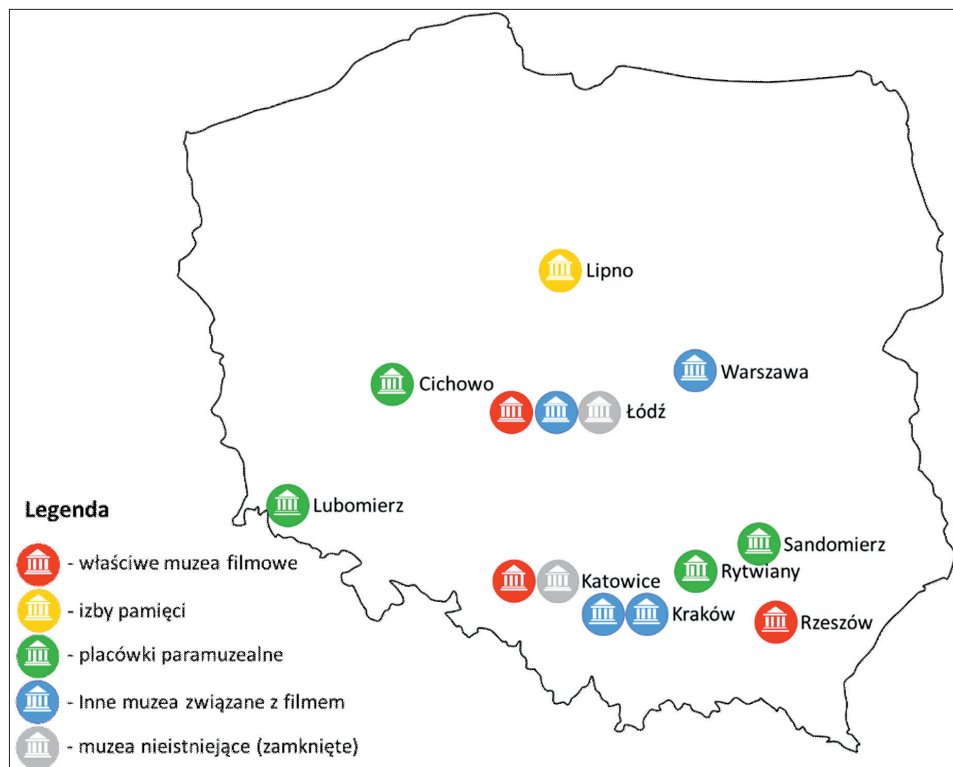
Lipno

Warszawa

Cichowo

Łódź

Lubomierz

Legenda

- właściwe muzea filmowe

- izby pamięci

- placówki paramuzealne

- Inne muzea związane z filmem

- muzea nieistniejące (zamknięte)

Sandomierz

Katowice

Rytwiany

Kraków

Rzeszów